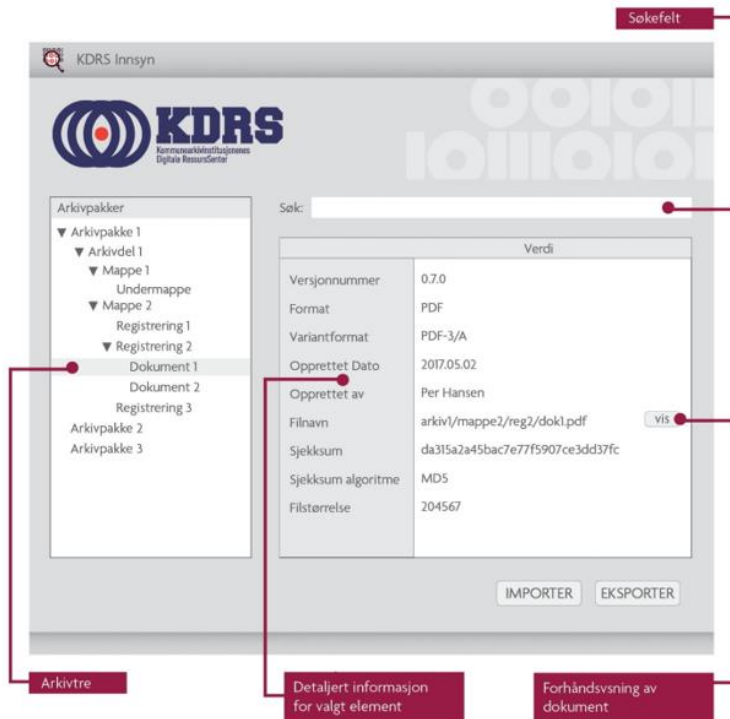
Søkefelt

KDRS Innsyn

KDRS
Kommunearkivinstitusjonenes Digitale RessursSenter

Arkivpakker
▼ Arkivpakke 1
▼ Arkivdel 1
▼ Mappe 1
Undermappe
▼ Mappe 2
Registrering 1
▼ Registrering 2
Dokument 1
Dokument 2
Registrering 3
Arkivpakke 2
Arkivpakke 3

Søk:

| | Verdi |
|---|---|
| Versjonnummer | 0.7.0 |
| Format | PDF |
| Variantformat | PDF-3/A |
| Opprettet Dato | 2017.05.02 |
| Opprettet av | Per Hansen |
| Filnavn | arkiv1/mappe2/reg2/dok1.pdf vis |
| Sjekksum | da315a2a45bac7e77f5907ce3dd37fc |
| Sjekksum algoritme | MD5 |
| Filstørrelse | 204567 |

IMPORTER
EKSPORTER

Arkivtre

Detaljert informasjon for valgt element

Forhåndsvsning av dokument